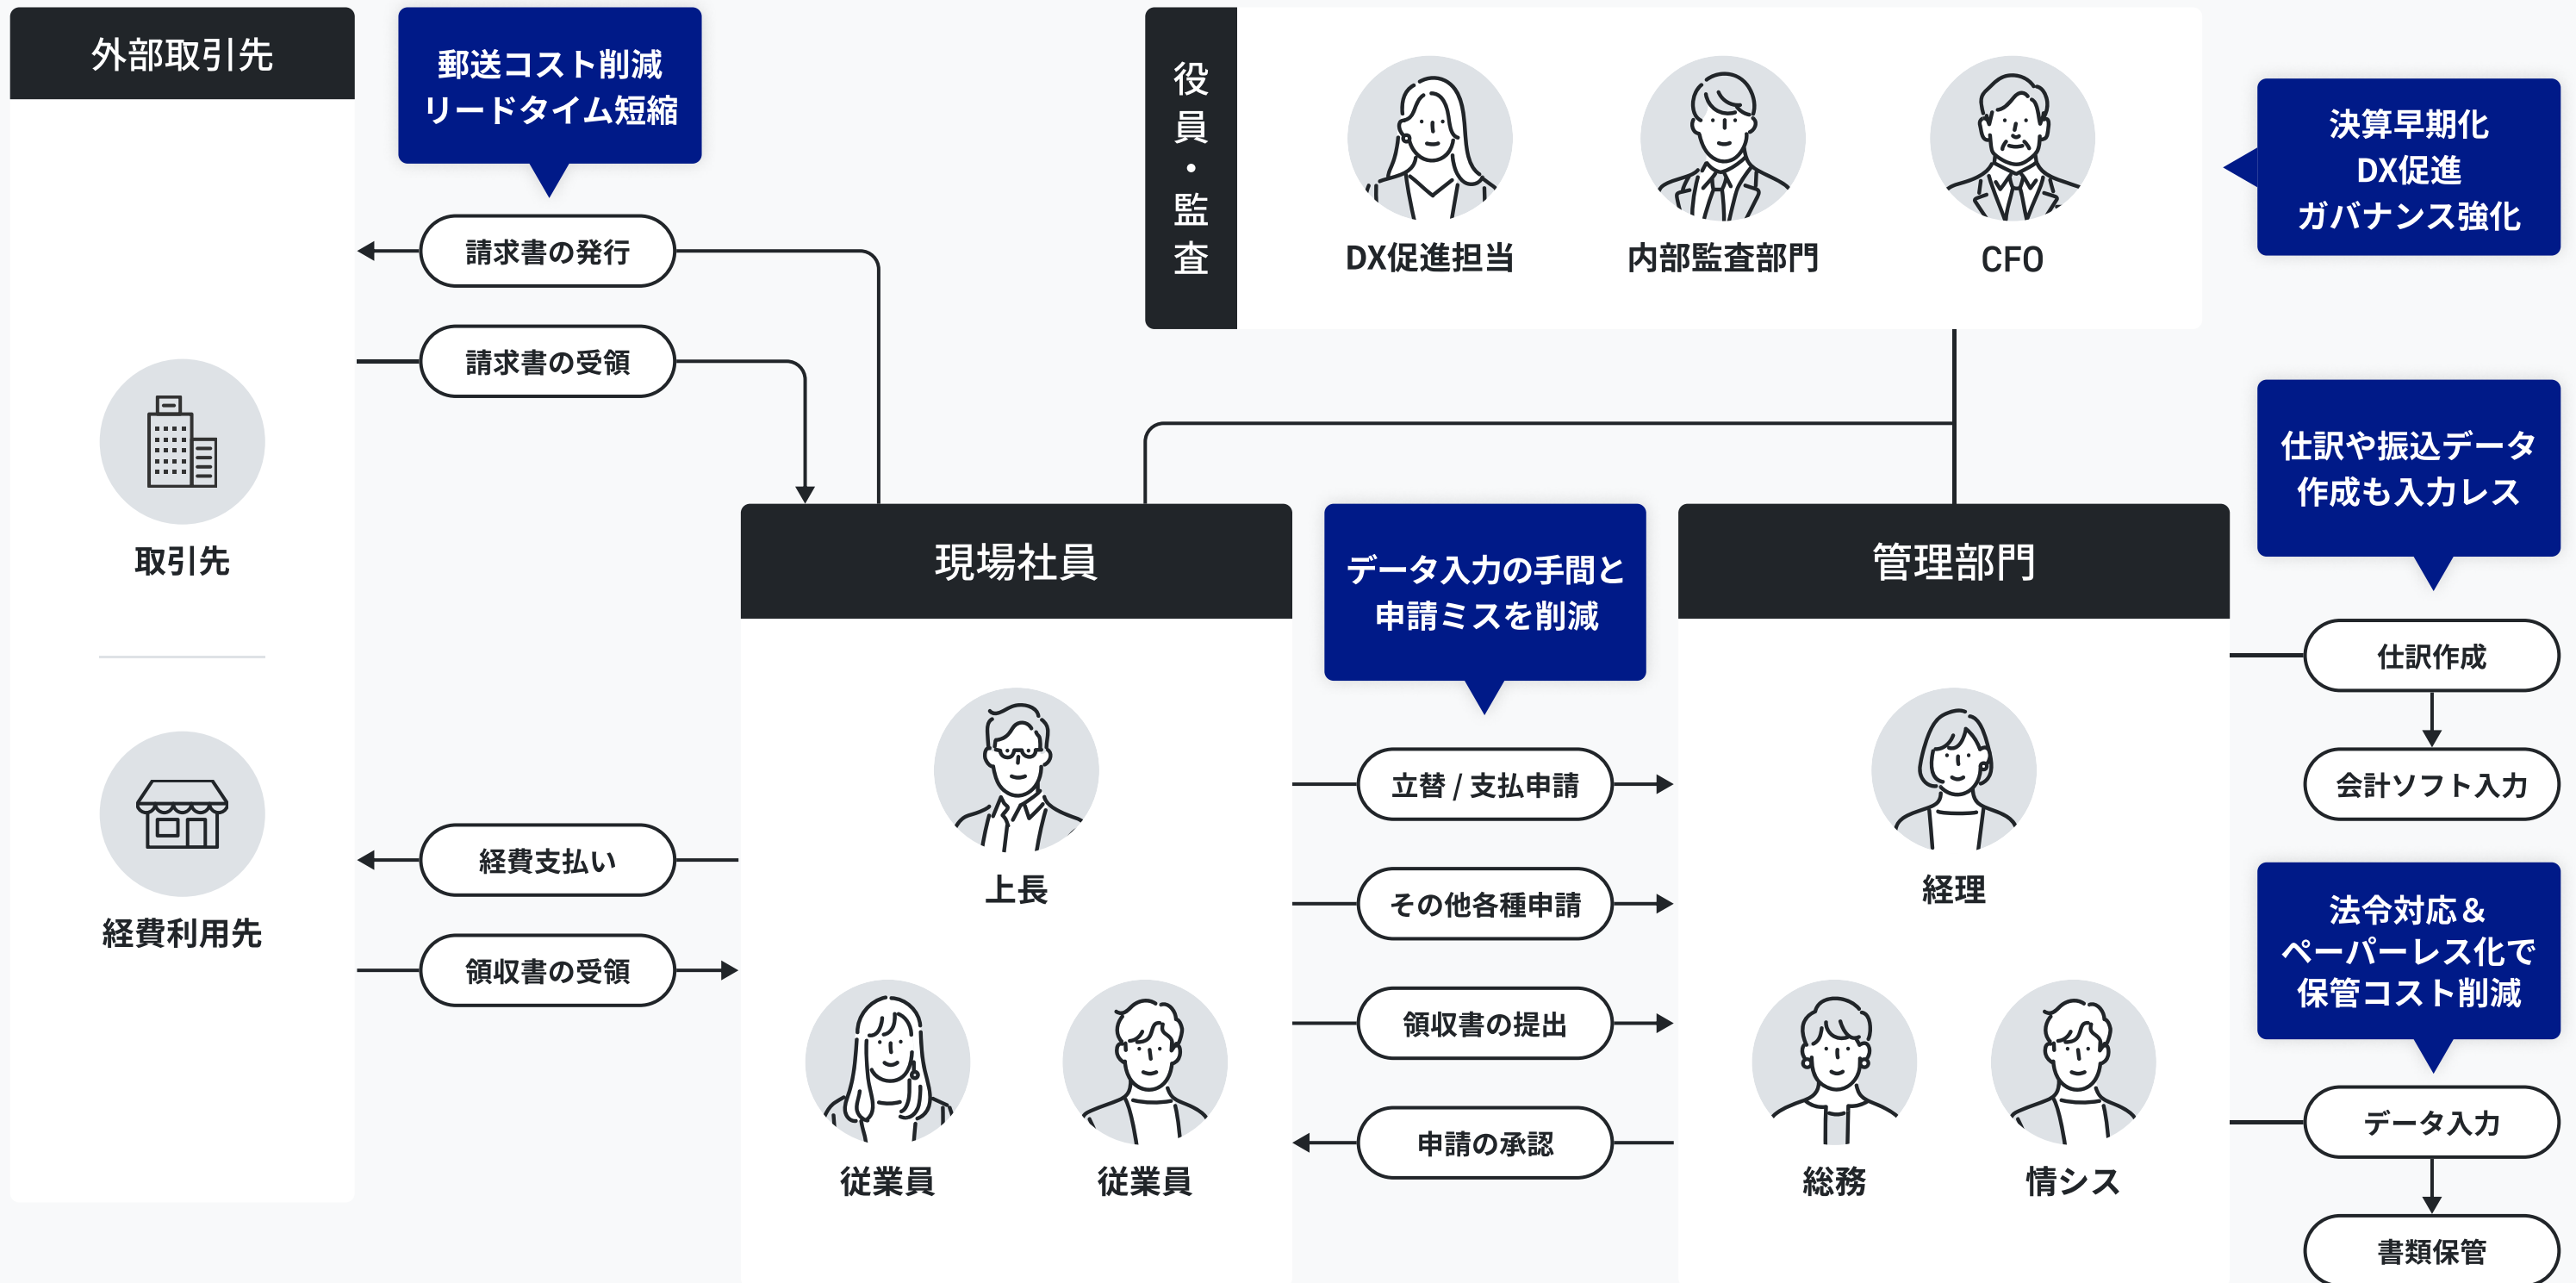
外部取引先

郵送コスト削減
リードタイム短縮

請求書の発行

請求書の受領

取引先

経費利用先

経費支払い

領収書の受領

役員・監査

DX促進担当

内部監査部門

CFO

決算早期化
DX促進
ガバナンス強化

仕訳や振込データ作成も入力レス

現場社員

上長

従業員

従業員

データ入力の手間と申請ミスを削減

立替 / 支払申請

その他各種申請

領収書の提出

申請の承認

管理部門

経理

総務

情シス

仕訳作成

会計ソフト入力

法令対応＆
ペーパーレス化で
保管コスト削減

データ入力

書類保管